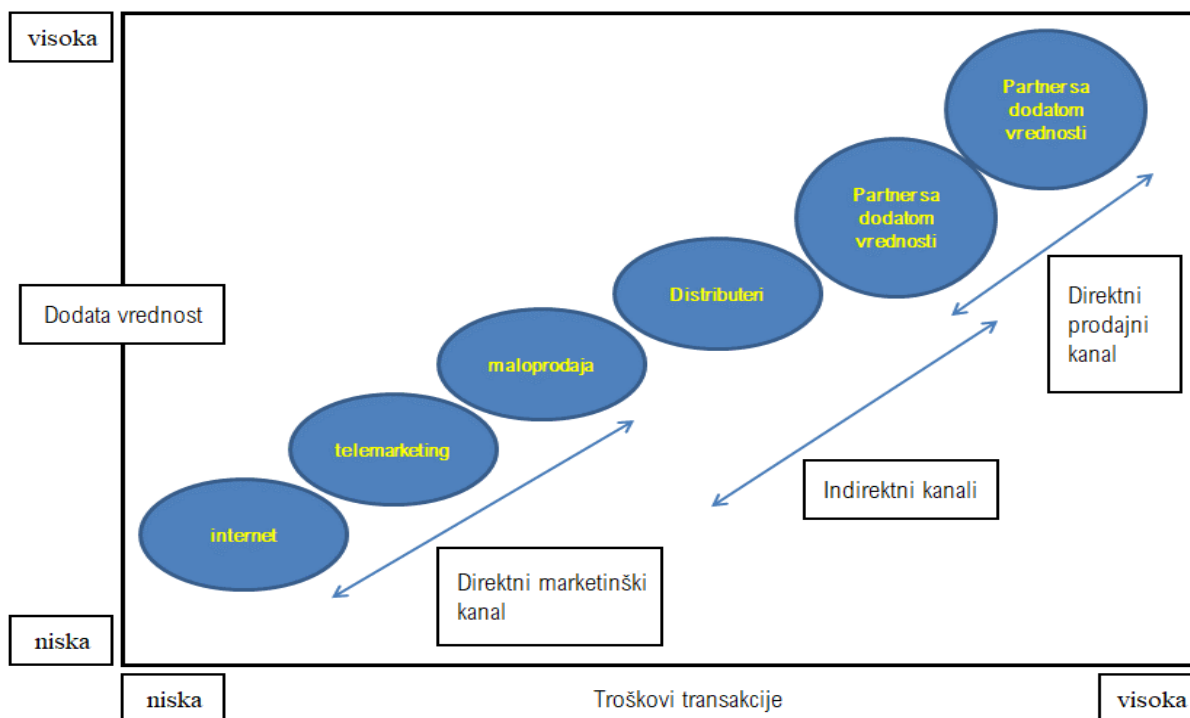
visoka

Dodata vrednost

niska

internet

telemarketing

maloprodaja

Distributeri

Partner sa dodatom vrednosti

Partner sa dodatom vrednosti

Direktni prodajni kanal

Indirektni kanali

Direktni marketinški kanal

niska

Troškovi transakcije

visoka